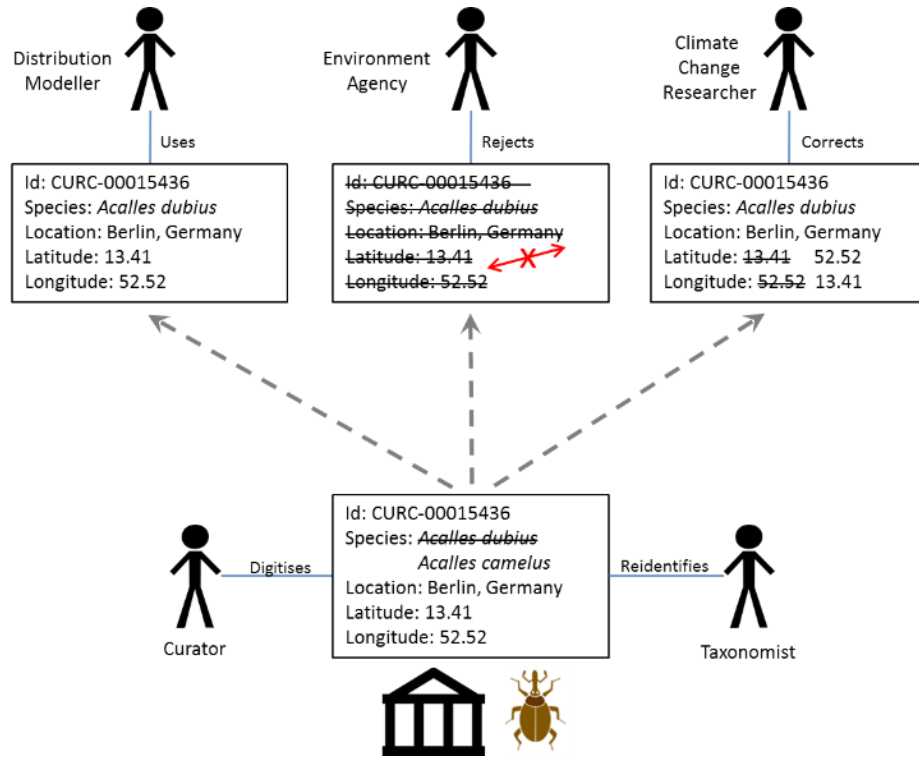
Distribution Modeller

Uses

Id: CURC-00015436
Species: *Acalles dubius*
Location: Berlin, Germany
Latitude: 13.41
Longitude: 52.52

Environment Agency

Rejects

~~Id: CURC-00015436~~
~~Species: *Acalles dubius*~~
~~Location: Berlin, Germany~~
~~Latitude: 13.41~~
~~Longitude: 52.52~~

Climate Change Researcher

Corrects

Id: CURC-00015436
Species: *Acalles dubius*
Location: Berlin, Germany
Latitude: ~~13.41~~ 52.52
Longitude: ~~52.52~~ 13.41

Curator

Digitises

Id: CURC-00015436
Species: ~~*Acalles dubius*~~ *Acalles camelus*
Location: Berlin, Germany
Latitude: 13.41
Longitude: 52.52

Reidentifies

Taxonomist